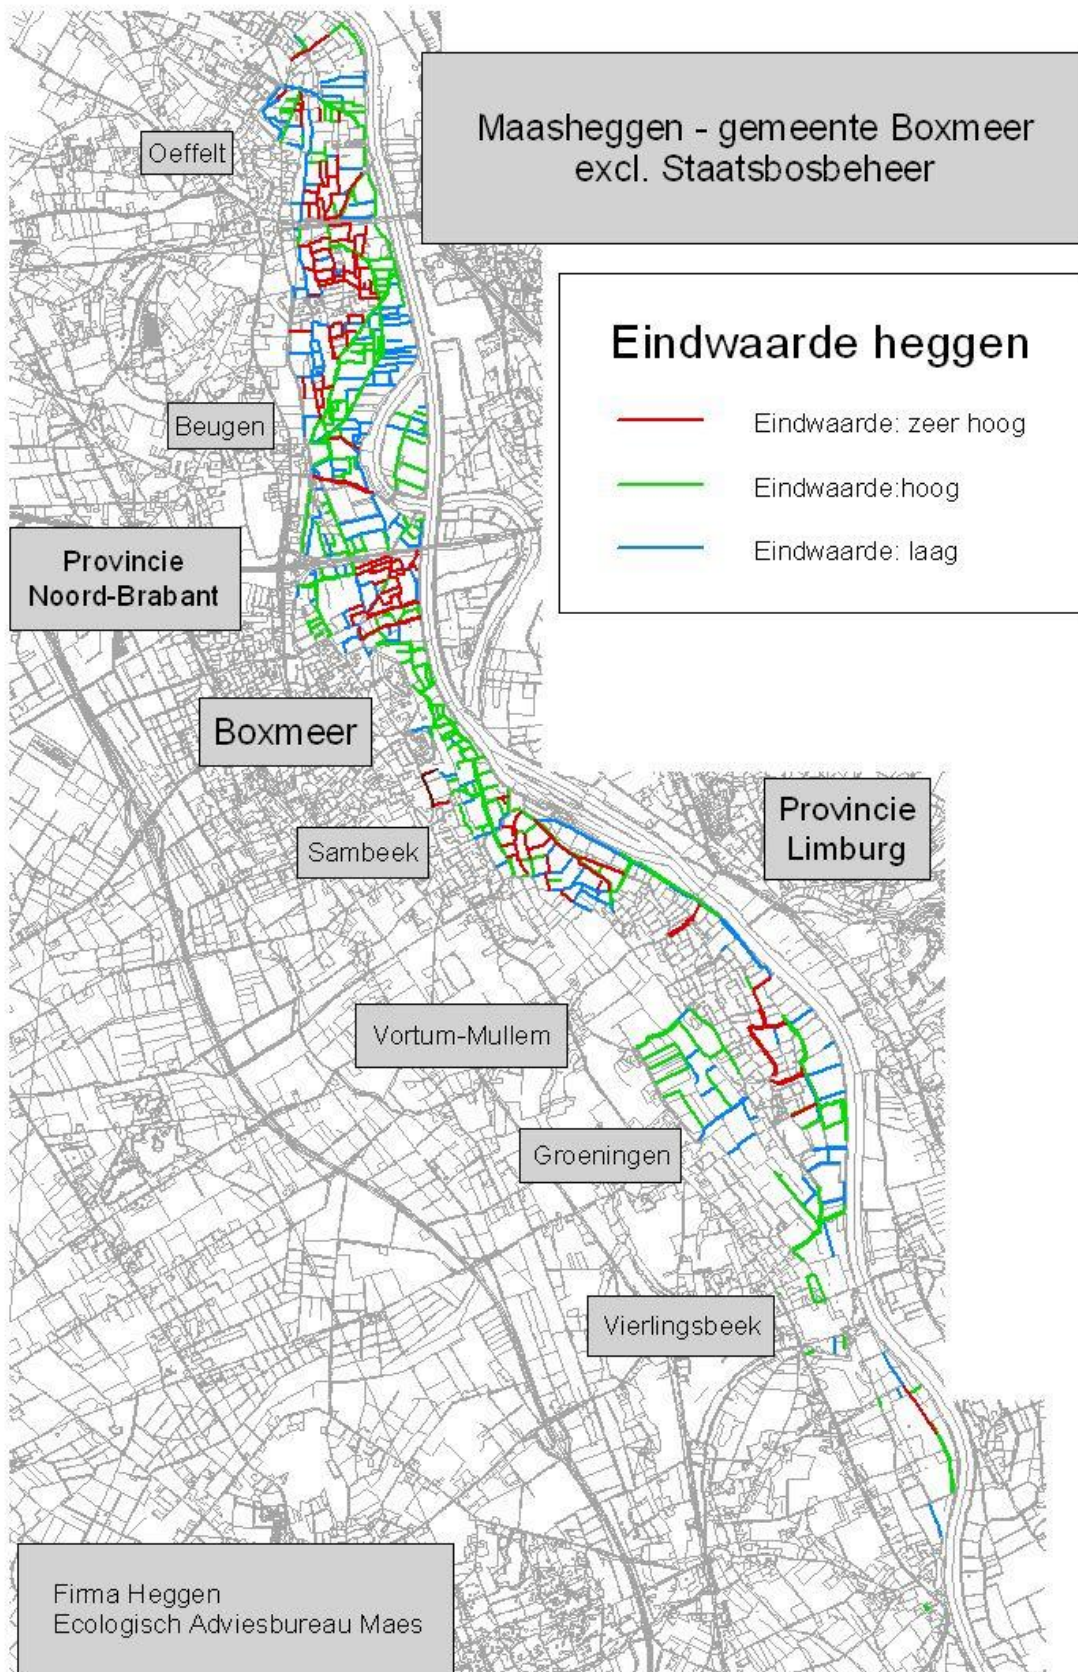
Maasheggen - gemeente Boxmeer
excl. Staatsbosbeheer

Eindwaarde heggen

Eindwaarde: zeer hoog

Eindwaarde:hoog

Eindwaarde: laag

Oeffelt

Beugen

Provincie
Noord-Brabant

Boxmeer

Sambeek

Provincie
Limburg

Vortum-Mullem

Groeningen

Vierlingsbeek

Firma Heggen
Ecologisch Adviesbureau Maes